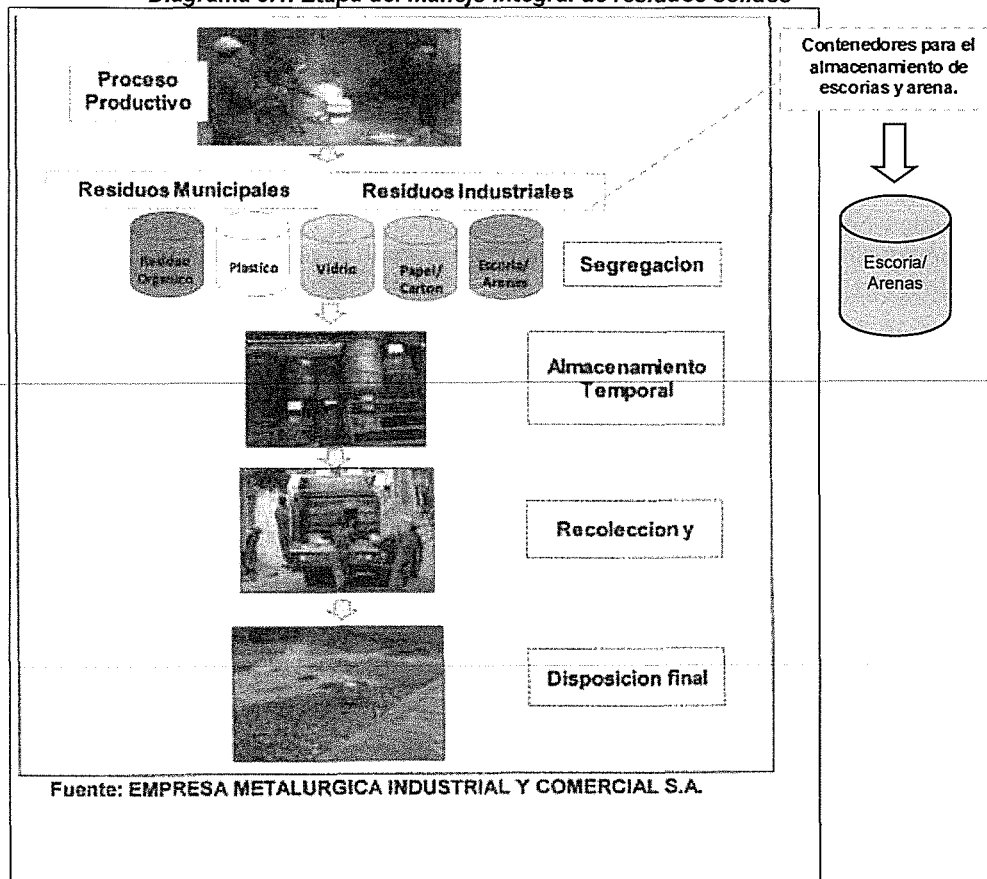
Diagrama 3.1: Etapa del manejo integral de residuos sólidos

Proceso Productivo

Contenedores para el almacenamiento de escorias y arena.

Residuos Municipales

Residuos Industriales

Residuo Organico

Plastico

Vidrio

Papel/ Carton

Escoria/ Arenas

Segregacion

Escoria/ Arenas

Almacenamiento Temporal

Recoleccion y

Disposicion final

Fuente: EMPRESA METALURGICA INDUSTRIAL Y COMERCIAL S.A.